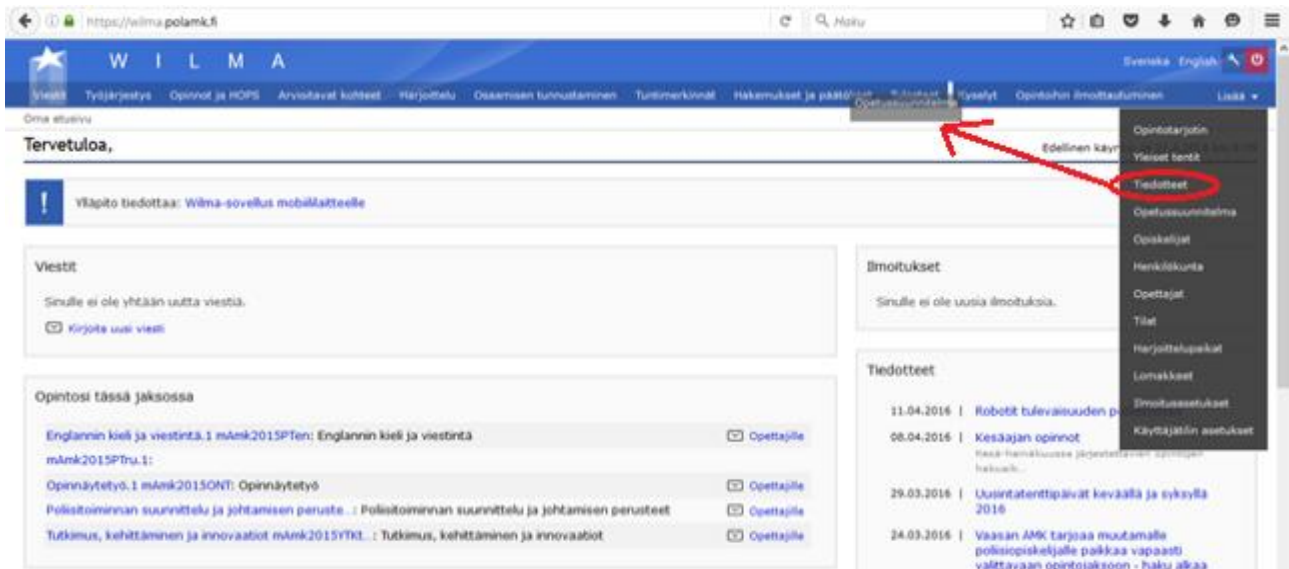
https://wilma.polamk.fi

Haku

W I L M A

Svenska English

Viestit Työjärjestys Opinnot ja HOPS Arvioitavat kohteet Harjoittelu Osaamisen tunnustaminen Tuntimerkinnät Hakemukset ja päätökset Tulosteet Kyselyt Opintoihin ilmoittautuminen Lisää

Opetussuunnitelma

Oma etusivu

Tervetuloa,

Edellinen käyn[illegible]

Ylläpito tiedottaa: Wilma-sovellus mobiilaitteelle

Opintotarjotin
Yleiset tentit
Tiedotteet
Opetussuunnitelma
Opiskelijat
Henkilökunta
Opettajat
Tilat
Harjoittelupaikat
Lomakkeet
Ilmoitusasetukset
Käyttäjätilin asetukset

Viestit

Sinulle ei ole yhtään uutta viestiä.

Kirjoita uusi viesti

Ilmoitukset

Sinulle ei ole uusia ilmoituksia.

Opintosi tässä jaksossa

Englannin kieli ja viestintä.1 mAmk2015PTen: Englannin kieli ja viestintä | Opettajille
mAmk2015PTru.1:
Opinnäytetyö.1 mAmk2015ONT: Opinnäytetyö | Opettajille
Poliisitoiminnan suunnittelu ja johtamisen peruste..: Poliisitoiminnan suunnittelu ja johtamisen perusteet | Opettajille
Tutkimus, kehittäminen ja innovaatiot mAmk2015YTKt..: Tutkimus, kehittäminen ja innovaatiot | Opettajille

Tiedotteet

11.04.2016 | Robotit tulevaisuuden p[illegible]
08.04.2016 | Kesäajan opinnot
Kesä-heinäkuussa järjestettävien opintojen hakuaik...
29.03.2016 | Uusintatenttipäivät keväällä ja syksyllä 2016
24.03.2016 | Vaasan AMK tarjoaa muutamalle poliisiopiskelijalle paikkaa vapaasti valittavaan opintojaksoon - haku alkaa